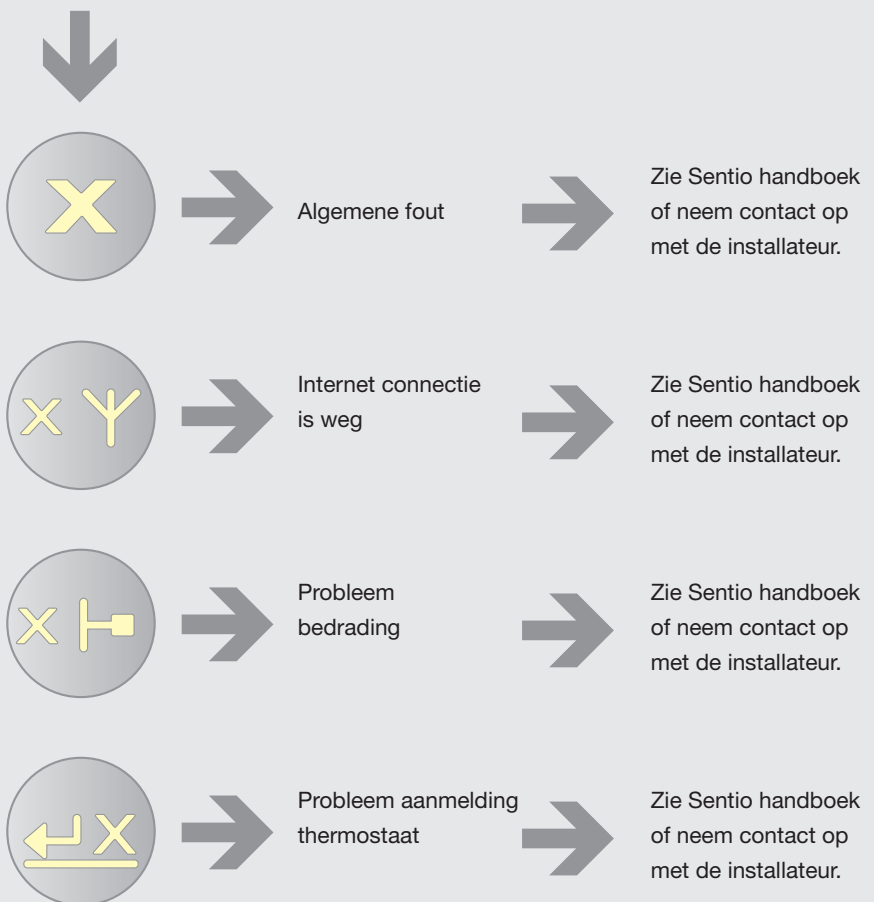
Algemene fout

Zie Sentio handboek of neem contact op met de installateur.

Internet connectie is weg

Zie Sentio handboek of neem contact op met de installateur.

Probleem bedrading

Zie Sentio handboek of neem contact op met de installateur.

Probleem aanmelding thermostaat

Zie Sentio handboek of neem contact op met de installateur.